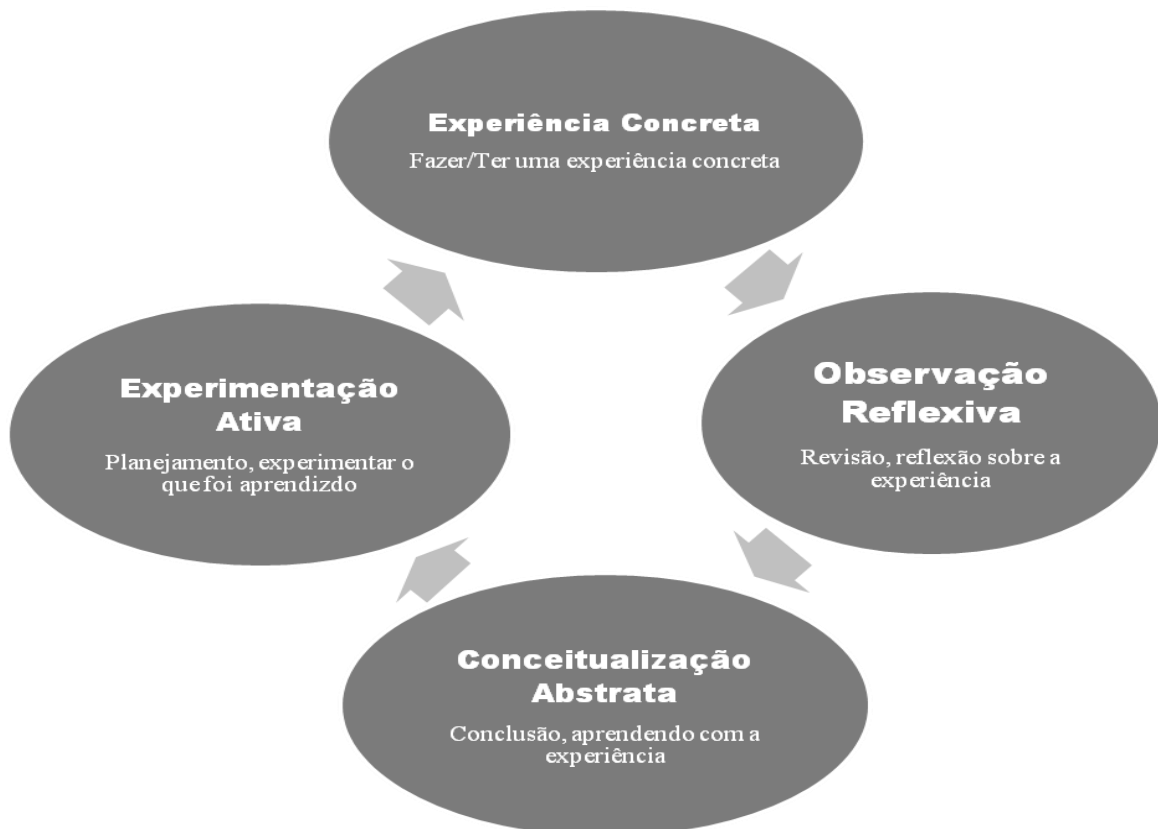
Experiência Concreta
Fazer/Ter uma experiência concreta

Experimentação Ativa
Planejamento, experimentar o que foi aprendizdo

Observação Reflexiva
Revisão, reflexão sobre a experiência

Conceitualização Abstrata
Conclusão, aprendendo com a experiência